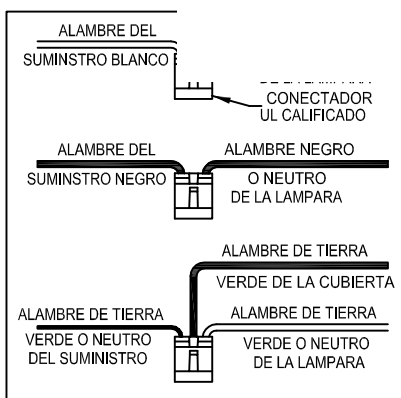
ALAMBRE DEL
SUMINSTRO BLANCO

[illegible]
CONECTADOR
UL CALIFICADO

ALAMBRE DEL
SUMINSTRO NEGRO

ALAMBRE NEGRO
O NEUTRO
DE LA LAMPARA

ALAMBRE DE TIERRA
VERDE DE LA CUBIERTA

ALAMBRE DE TIERRA
VERDE O NEUTRO
DEL SUMINISTRO

ALAMBRE DE TIERRA
VERDE O NEUTRO
DE LA LAMPARA